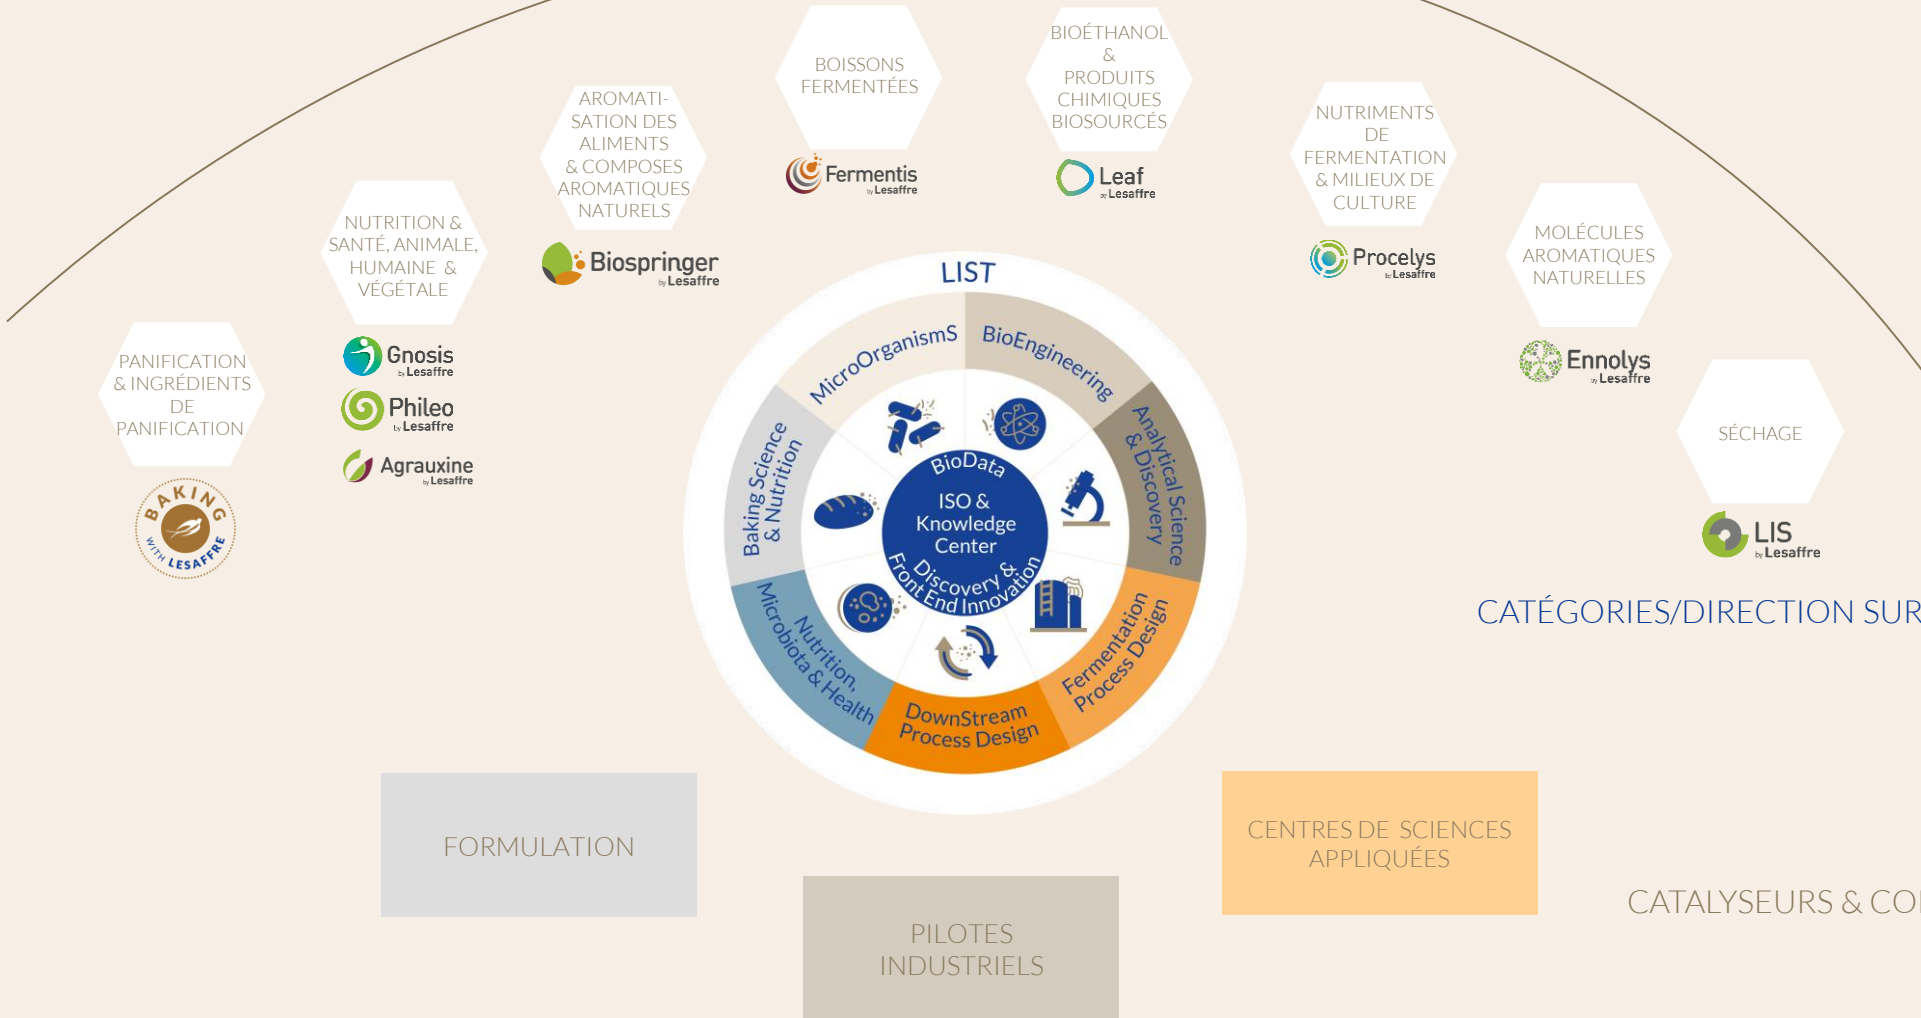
BOISSONS FERMENTÉES

Fermentis by Lesaffre

BIOÉTHANOL & PRODUITS CHIMIQUES BIOSOURCÉS

Leaf by Lesaffre

AROMATISATION DES ALIMENTS & COMPOSES AROMATIQUES NATURELS

Biospringer by Lesaffre

NUTRIMENTS DE FERMENTATION & MILIEUX DE CULTURE

Procelys by Lesaffre

NUTRITION & SANTÉ, ANIMALE, HUMAINE & VÉGÉTALE

Gnosis by Lesaffre

Phileo by Lesaffre

Agrauxine by Lesaffre

MOLÉCULES AROMATIQUES NATURELLES

Ennolys by Lesaffre

PANIFICATION & INGRÉDIENTS DE PANIFICATION

BAKING WITH LESAFFRE

SÉCHAGE

LIS by Lesaffre

LIST

MicroOrganismS

BioEngineering

Analytical Science & Discovery

Fermentation Process Design

DownStream Process Design

Nutrition, Microbiota & Health

Baking Science & Nutrition

BioData

ISO & Knowledge Center

Discovery & Front End Innovation

CATÉGORIES/DIRECTION SUR

FORMULATION

PILOTES INDUSTRIELS

CENTRES DE SCIENCES APPLIQUÉES

CATALYSEURS & CO